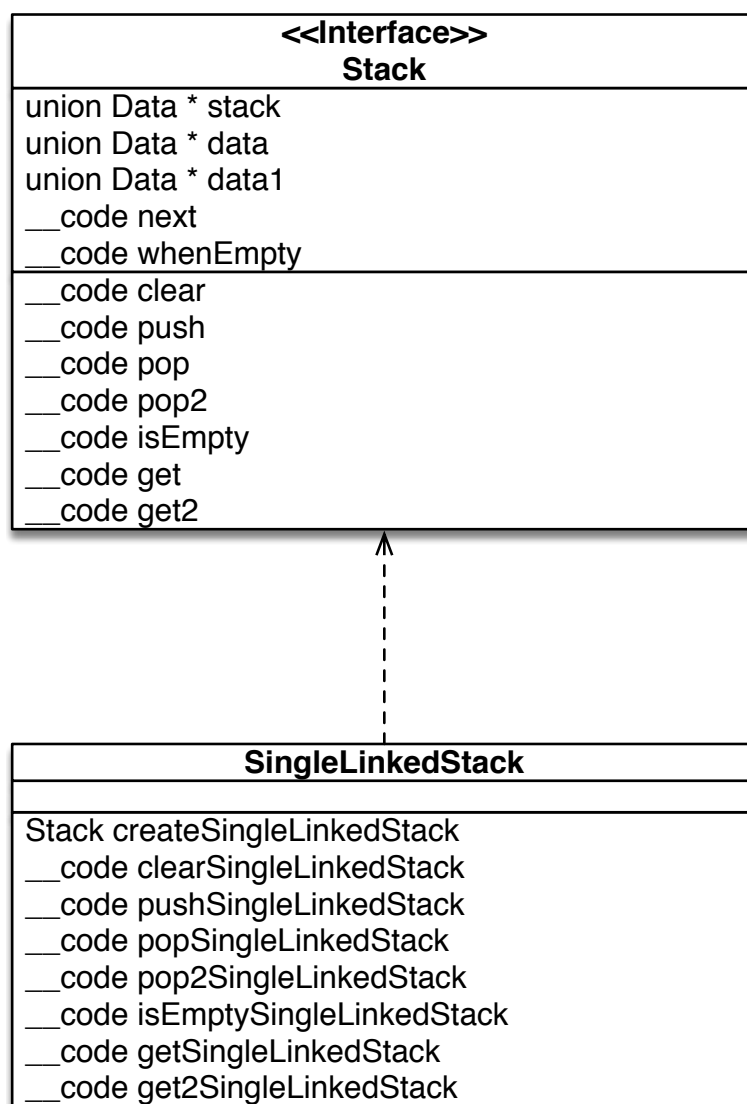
<<Interface>>
Stack

union Data * stack
union Data * data
union Data * data1
__code next
__code whenEmpty

__code clear
__code push
__code pop
__code pop2
__code isEmpty
__code get
__code get2

SingleLinkedStack

Stack createSingleLinkedStack
__code clearSingleLinkedStack
__code pushSingleLinkedStack
__code popSingleLinkedStack
__code pop2SingleLinkedStack
__code isEmptySingleLinkedStack
__code getSingleLinkedStack
__code get2SingleLinkedStack